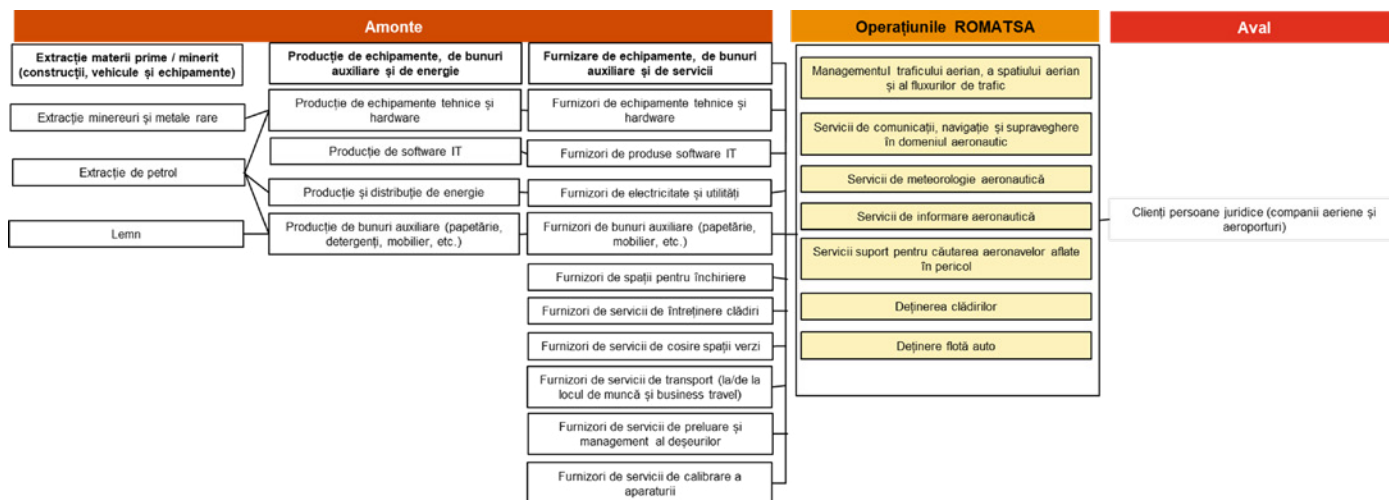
Amonte

Operațiunile ROMATSA

Aval

Extracție materii prime / minerit (construcții, vehicule și echipamente)

Extracție minereuri și metale rare

Extracție de petrol

Lemn

Producție de echipamente, de bunuri auxiliare și de energie

Producție de echipamente tehnice și hardware

Producție de software IT

Producție și distribuție de energie

Producție de bunuri auxiliare (papetărie, detergenți, mobilier, etc.)

Furnizare de echipamente, de bunuri auxiliare și de servicii

Furnizori de echipamente tehnice și hardware

Furnizori de produse software IT

Furnizori de electricitate și utilități

Furnizori de bunuri auxiliare (papetărie, mobilier, etc.)

Furnizori de spații pentru închiriere

Furnizori de servicii de întreținere clădiri

Furnizori de servicii de cosire spații verzi

Furnizori de servicii de transport (la/de la locul de muncă și business travel)

Furnizori de servicii de preluare și management al deșeurilor

Furnizori de servicii de calibrare a aparaturii

Managementul traficului aerian, a spatiului aerian și al fluxurilor de trafic

Servicii de comunicații, navigație și supraveghere în domeniul aeronautic

Servicii de meteorologie aeronautică

Servicii de informare aeronautică

Servicii suport pentru căutarea aeronavelor aflate în pericol

Deținerea clădirilor

Deținere flotă auto

Clienți persoane juridice (companii aeriene și aeroporturi)